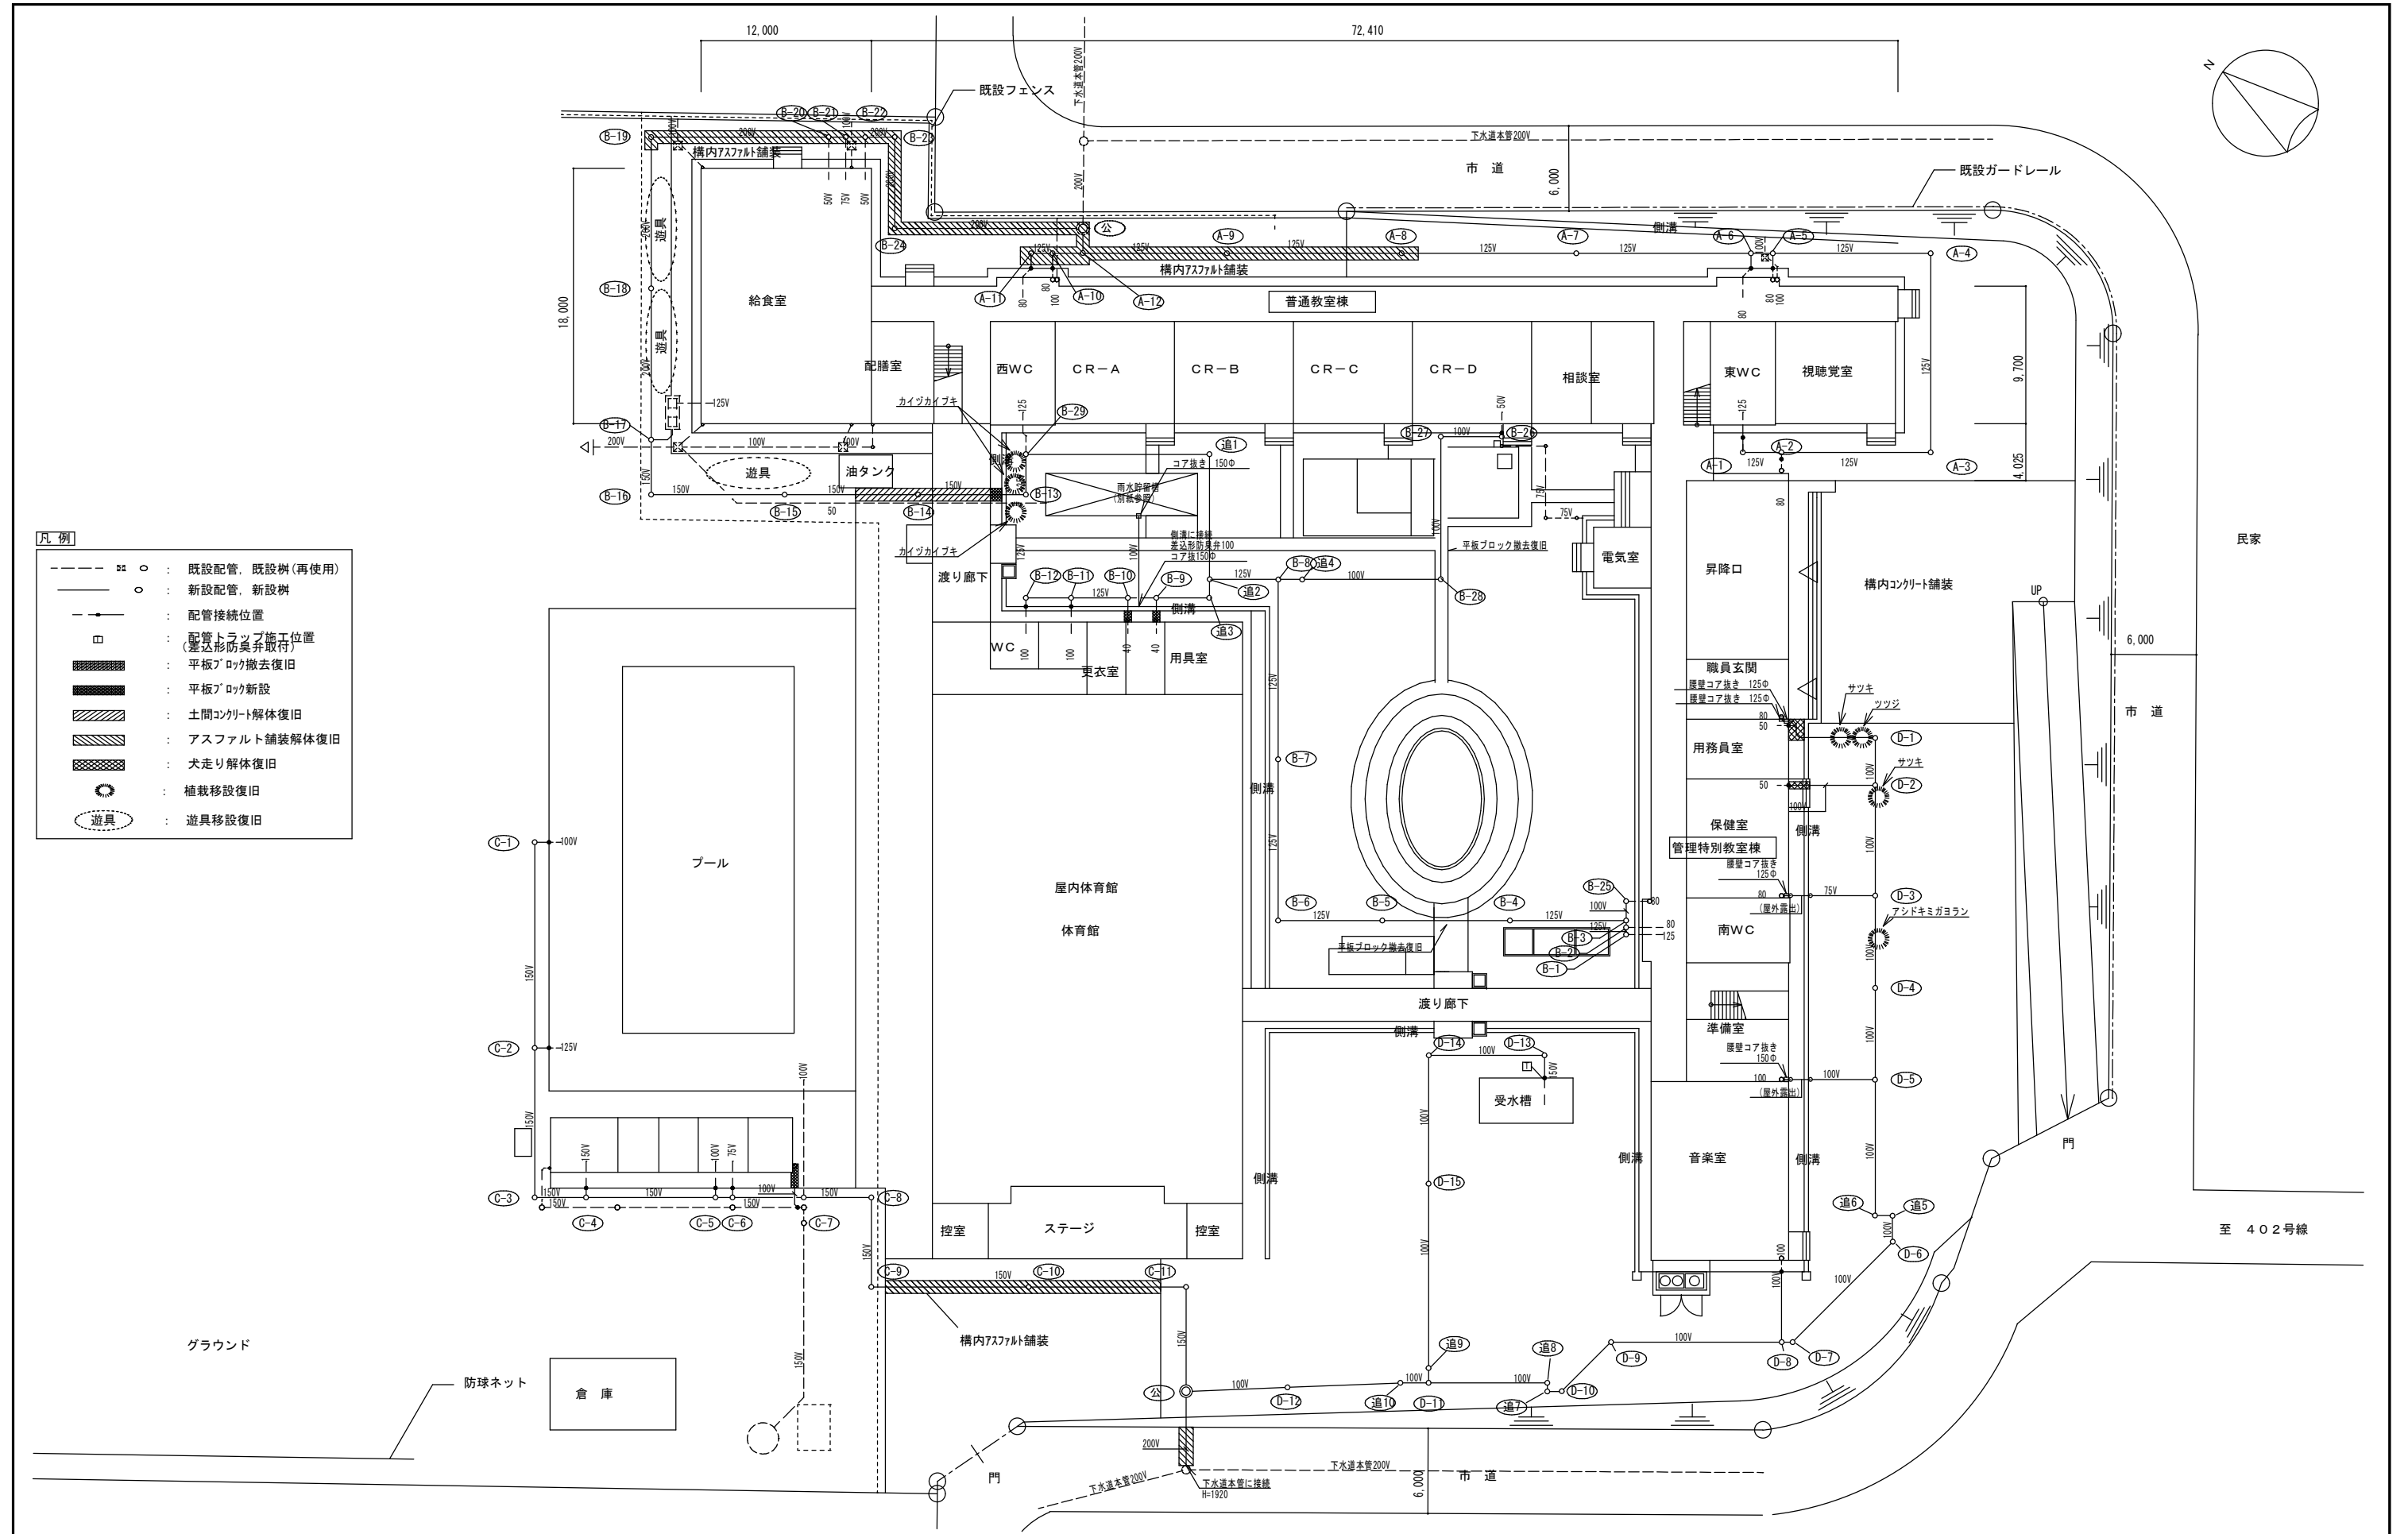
12,000
72,410
N
既設フェンス
下水道本管200V
下水道本管200V
市　道
6,000
既設ガードレール
B-20 B-21 B-22 B-23
B-19
構内ｱｽﾌｧﾙﾄ舗装
200V
50V 75V 50V
200V
200V
公
側溝
A-9 A-8 A-7 A-6 A-5
A-4
125V 125V 125V 125V 125V
構内ｱｽﾌｧﾙﾄ舗装
B-24
A-11 A-10 A-12
80 100
80 100
普通教室棟
B-18
遊具
遊具
給食室
18,000
配膳室
西WC
CR－A
CR－B
CR－C
CR－D
相談室
東WC
視聴覚室
125V
9,700
125V
125V
カイヅカイブキ
B-29
B-17
200V
100V
100V
125
B-27
100V
B-26
50V
A-2
A-1
125V
125V
A-3
4,025
遊具
油タンク
追1
コア抜き　150Φ
B-16
150V
150V
150V
150V
B-13
雨水貯留槽（別紙参照）
B-15
50
B-14
75V
電気室
カイヅカイブキ
側溝に接続
差込形防臭弁100
コア抜150Φ
平板ブロック撤去復旧
B-28
昇降口
構内ｺﾝｸﾘｰﾄ舗装
UP
民家
渡り廊下
B-12 B-11 B-10 B-9 B-8 追4
125V 100V 125V
追2
追3
側溝
6,000
凡　例
既設配管，既設桝（再使用）
新設配管，新設桝
配管接続位置
配管トラップ施工位置（差込形防臭弁取付）
平板ﾌﾞﾛｯｸ撤去復旧
平板ﾌﾞﾛｯｸ新設
土間ｺﾝｸﾘｰﾄ解体復旧
アスファルト舗装解体復旧
犬走り解体復旧
植栽移設復旧
遊具
遊具移設復旧
WC
100 100 40 40
更衣室
用具室
職員玄関
腰壁コア抜き　125Φ
腰壁コア抜き　125Φ
サツキ
ツツジ
80
50
D-1
市　道
用務員室
B-7
50
サツキ
D-2
側溝
保健室
管理特別教室棟
側溝
C-1
100V
プール
屋内体育館
体育館
腰壁コア抜き　125Φ
80
（屋外露出）
75V
D-3
アシドキミガヨラン
B-25
80
B-6 B-5 B-4
125V 100V 125V 125V
B-3
B-2
B-1
80
125
南WC
平板ブロック撤去復旧
150V
D-4
渡り廊下
C-2
125V
側溝
D-14
100V
D-13
準備室
腰壁コア抜き　150Φ
受水槽
100
（屋外露出）
100V
D-5
150V
100V
150V
100V 75V
150V
150V
100V
150V
C-3
C-4
C-5 C-6
C-7
C-8
側溝
D-15
側溝
音楽室
側溝
門
150V
追6 追5
D-6
至　402号線
控室
ステージ
控室
C-9
150V
C-10
C-11
100V
構内ｱｽﾌｧﾙﾄ舗装
追9
追8
D-9
100V
D-8
D-7
グラウンド
防球ネット
倉　庫
150V
公
100V
100V
100V
D-12
追10
D-11
追7
D-10
200V
下水道本管200V
下水道本管200V
下水道本管に接続
H=1920
門
6,000
市　道